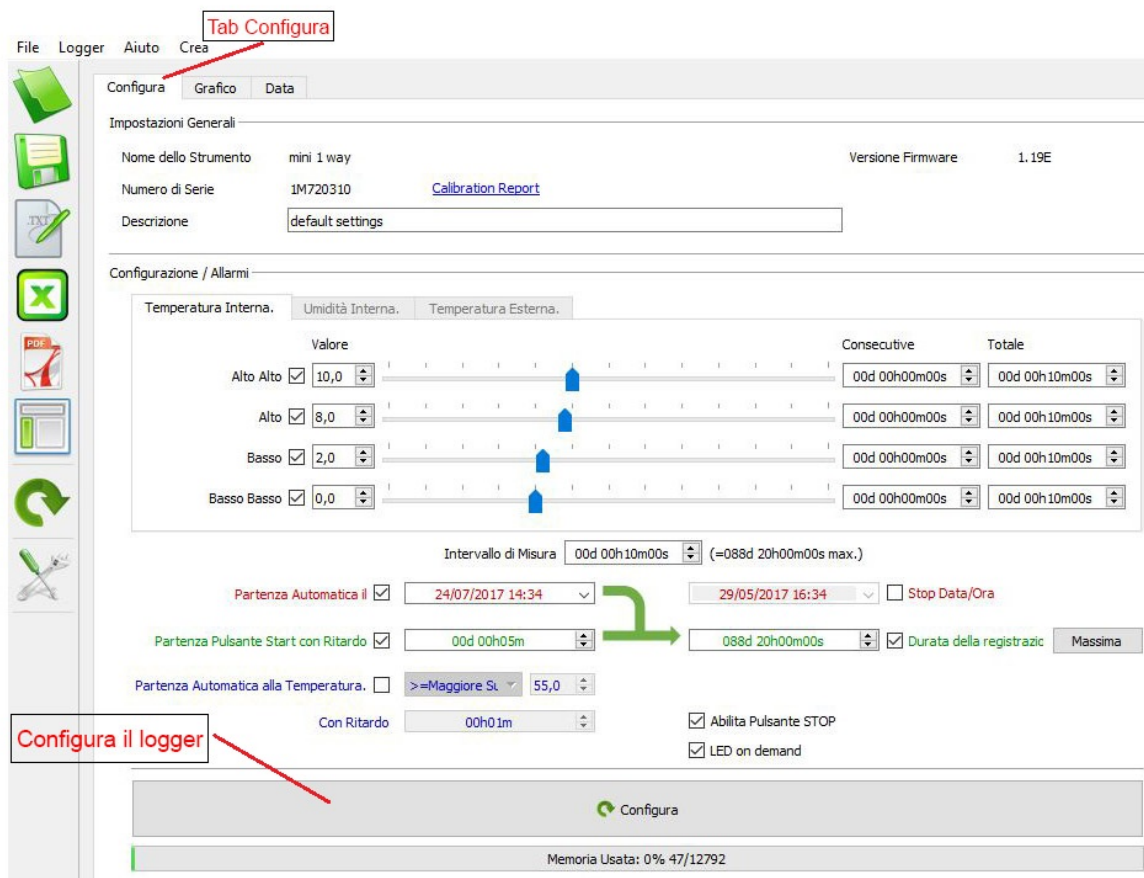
Tab Configura

File Logger Aiuto Crea

Configura Grafico Data

Impostazioni Generali

Nome dello Strumento mini 1 way

Versione Firmware 1.19E

Numero di Serie 1M720310 Calibration Report

Descrizione default settings

Configurazione / Allarmi

Temperatura Interna. Umidità Interna. Temperatura Esterna.

| | Valore | Consecutive | Totale |
|---|---|---|---|
| Alto Alto | 10,0 | 00d 00h00m00s | 00d 00h10m00s |
| Alto | 8,0 | 00d 00h00m00s | 00d 00h10m00s |
| Basso | 2,0 | 00d 00h00m00s | 00d 00h10m00s |
| Basso Basso | 0,0 | 00d 00h00m00s | 00d 00h10m00s |

Intervallo di Misura 00d 00h10m00s (=088d 20h00m00s max.)

Partenza Automatica il 24/07/2017 14:34

29/05/2017 16:34 Stop Data/Ora

Partenza Pulsante Start con Ritardo 00d 00h05m

088d 20h00m00s Durata della registrazic Massima

Partenza Automatica alla Temperatura. >=Maggiore Su 55,0

Con Ritardo 00h01m

Abilita Pulsante STOP

LED on demand

Configura il logger

Configura

Memoria Usata: 0% 47/12792